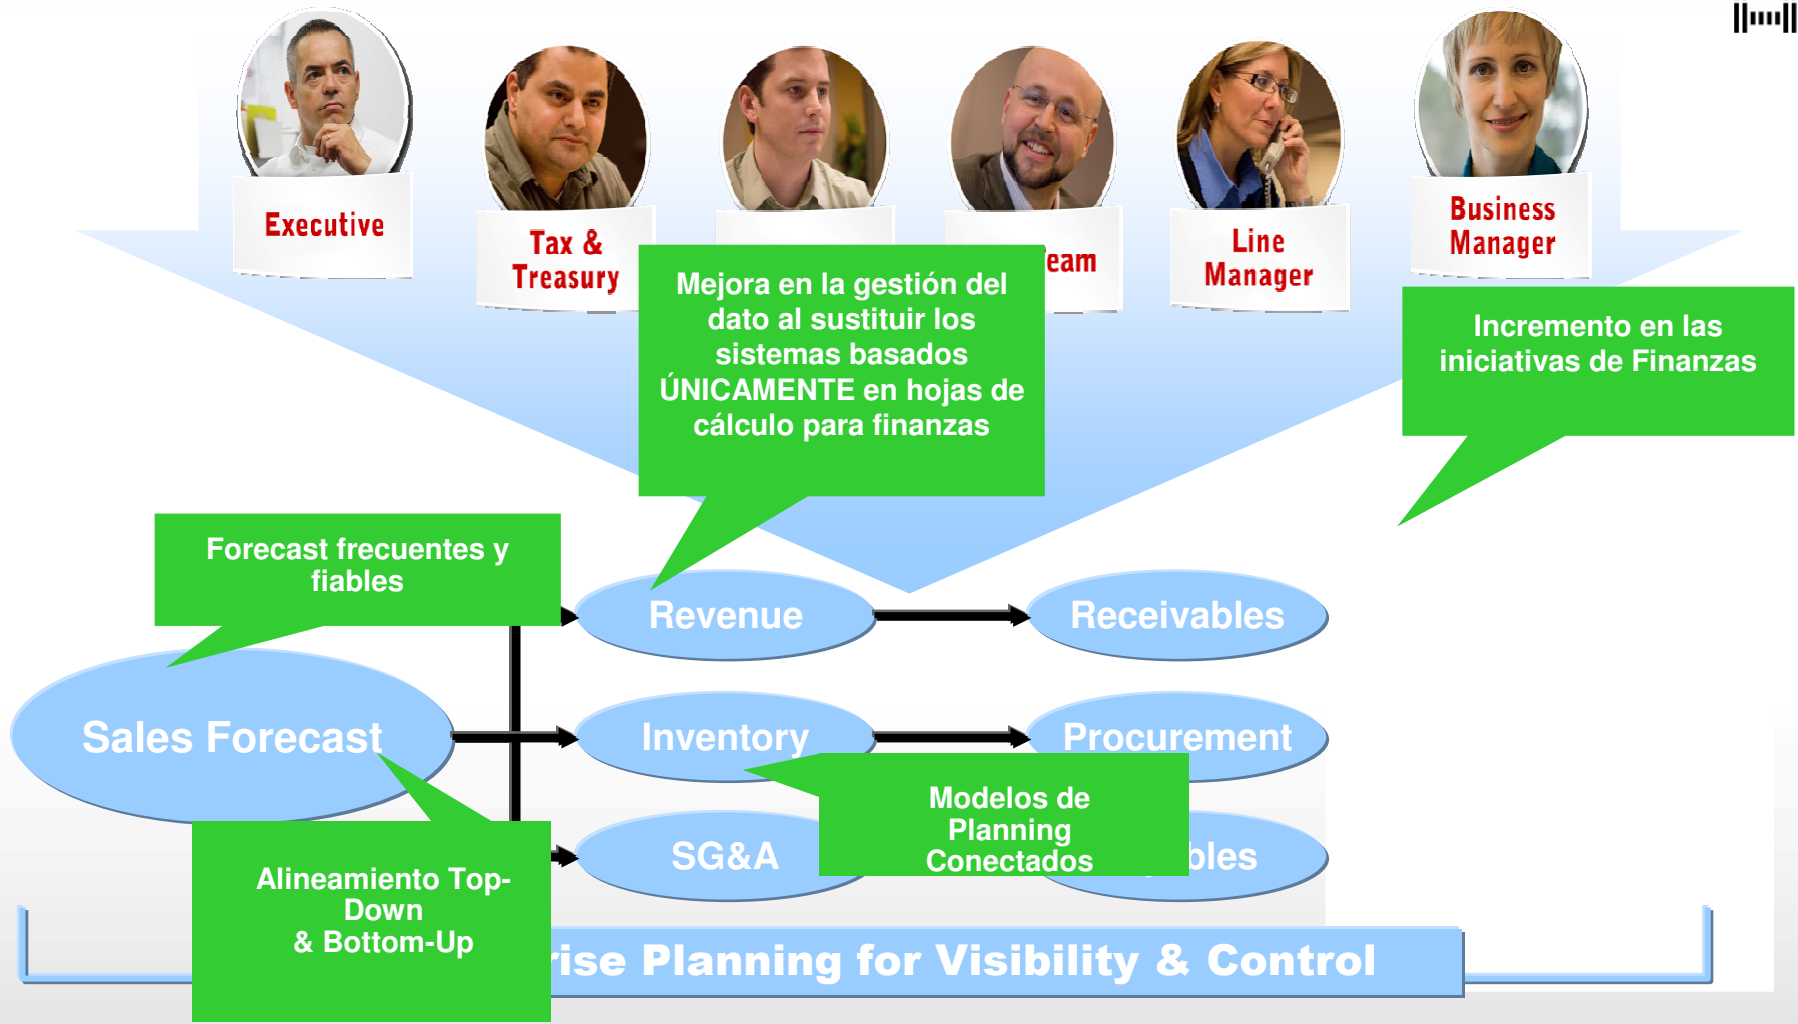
Executive

Tax & Treasury

eam

Line Manager

Business Manager

Mejora en la gestión del dato al sustituir los sistemas basados ÚNICAMENTE en hojas de cálculo para finanzas

Incremento en las iniciativas de Finanzas

Forecast frecuentes y fiables

Revenue

Receivables

Sales Forecast

Inventory

Procurement

SG&A

bles

Modelos de Planning Conectados

Alineamiento Top-Down & Bottom-Up

rise Planning for Visibility & Control